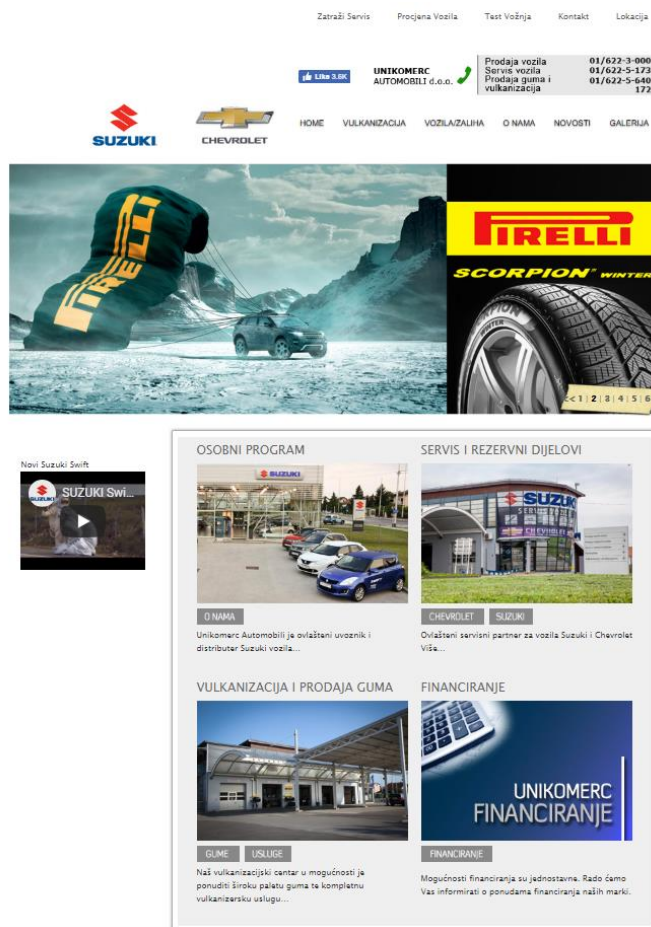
Zatraži Servis Procjena Vozila Test Vožnja Kontakt Lokacija

Like 3.6K

UNIKOMERC
AUTOMOBILI d.o.o.

| Prodaja vozila | 01/622-3-000 |
|---|---|
| Servis vozila | 01/622-5-173 |
| Prodaja guma i vulkanizacija | 01/622-5-640 172 |

SUZUKI

CHEVROLET

HOME VULKANIZACIJA VOZILA/ZALIHA O NAMA NOVOSTI GALERIJA

PIRELLI

PIRELLI

SCORPION WINTER

<<1 2 3 4 5 6

Novi Suzuki Swift

SUZUKI Swi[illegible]

OSOBNI PROGRAM

SUZUKI

O NAMA

Unikomerc Automobili je ovlašteni uvoznik i distributer Suzuki vozila...

SERVIS I REZERVNI DIJELOVI

SUZUKI

CHEVROLET SUZUKI

Ovlašteni servisni partner za vozila Suzuki i Chevrolet Više...

VULKANIZACIJA I PRODAJA GUMA

GUME USLUGE

Naš vulkanizacijski centar u mogućnosti je ponuditi široku paletu guma te kompletnu vulkanizersku uslugu...

FINANCIRANJE

UNIKOMERC
FINANCIRANJE

FINANCIRANJE

Mogućnosti financiranja su jednostavne. Rado ćemo Vas informirati o ponudama financiranja naših marki.